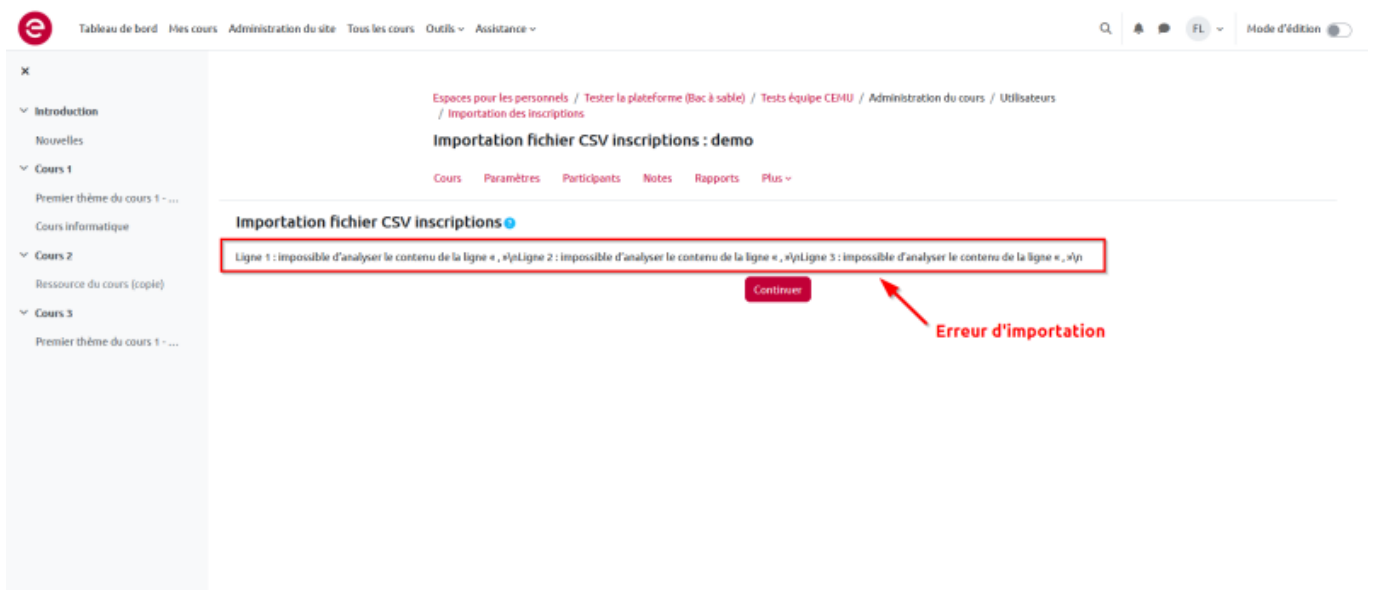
e

Tableau de bord Mes cours Administration du site Tous les cours Outils Assistance

FL Mode d'édition

×

Introduction

Nouvelles

Cours 1

Premier thème du cours 1 - ...

Cours informatique

Cours 2

Ressource du cours (copie)

Cours 3

Premier thème du cours 1 - ...

Espaces pour les personnels / Tester la plateforme (Bac à sable) / Tests équipe CEMU / Administration du cours / Utilisateurs / Importation des inscriptions

Importation fichier CSV inscriptions : demo

Cours Paramètres Participants Notes Rapports Plus

Importation fichier CSV inscriptions

Ligne 1 : impossible d'analyser le contenu de la ligne « , »\nLigne 2 : impossible d'analyser le contenu de la ligne « , »\nLigne 3 : impossible d'analyser le contenu de la ligne « , »\n

Continuer

Erreur d'importation